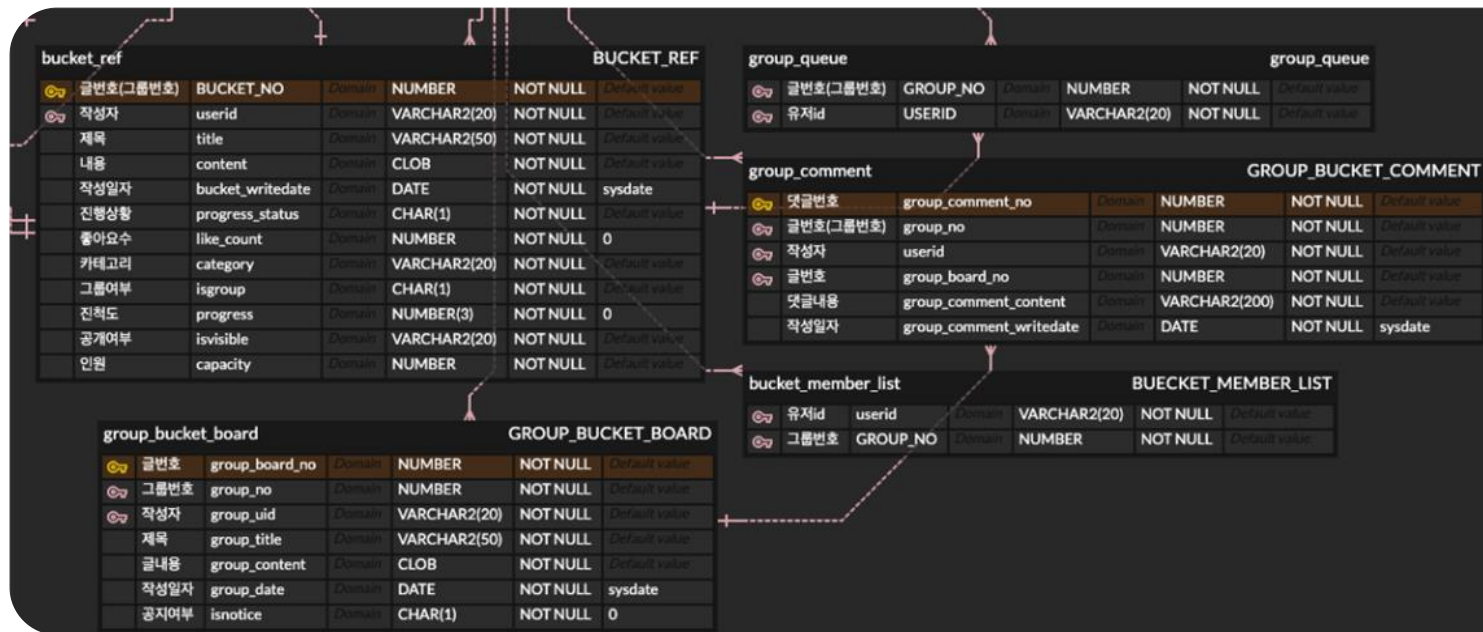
bucket_ref BUCKET_REF

| | | | | | |
|---|---|---|---|---|---|
| 글번호(그룹번호) | BUCKET_NO | Domain | NUMBER | NOT NULL | Default value |
| 작성자 | userid | Domain | VARCHAR2(20) | NOT NULL | Default value |
| 제목 | title | Domain | VARCHAR2(50) | NOT NULL | Default value |
| 내용 | content | Domain | CLOB | NOT NULL | Default value |
| 작성일자 | bucket_writedate | Domain | DATE | NOT NULL | sysdate |
| 진행상황 | progress_status | Domain | CHAR(1) | NOT NULL | Default value |
| 좋아요수 | like_count | Domain | NUMBER | NOT NULL | 0 |
| 카테고리 | category | Domain | VARCHAR2(20) | NOT NULL | Default value |
| 그룹여부 | isgroup | Domain | CHAR(1) | NOT NULL | Default value |
| 진척도 | progress | Domain | NUMBER(3) | NOT NULL | 0 |
| 공개여부 | isvisible | Domain | VARCHAR2(20) | NOT NULL | Default value |
| 인원 | capacity | Domain | NUMBER | NOT NULL | Default value |

group_queue group_queue

| | | | | | |
|---|---|---|---|---|---|
| 글번호(그룹번호) | GROUP_NO | Domain | NUMBER | NOT NULL | Default value |
| 유저id | USERID | Domain | VARCHAR2(20) | NOT NULL | Default value |

group_comment GROUP_BUCKET_COMMENT

| | | | | | |
|---|---|---|---|---|---|
| 댓글번호 | group_comment_no | Domain | NUMBER | NOT NULL | Default value |
| 글번호(그룹번호) | group_no | Domain | NUMBER | NOT NULL | Default value |
| 작성자 | userid | Domain | VARCHAR2(20) | NOT NULL | Default value |
| 글번호 | group_board_no | Domain | NUMBER | NOT NULL | Default value |
| 댓글내용 | group_comment_content | Domain | VARCHAR2(200) | NOT NULL | Default value |
| 작성일자 | group_comment_writedate | Domain | DATE | NOT NULL | sysdate |

bucket_member_list BUECKET_MEMBER_LIST

| | | | | | |
|---|---|---|---|---|---|
| 유저id | userid | Domain | VARCHAR2(20) | NOT NULL | Default value |
| 그룹번호 | GROUP_NO | Domain | NUMBER | NOT NULL | Default value |

group_bucket_board GROUP_BUCKET_BOARD

| | | | | | |
|---|---|---|---|---|---|
| 글번호 | group_board_no | Domain | NUMBER | NOT NULL | Default value |
| 그룹번호 | group_no | Domain | NUMBER | NOT NULL | Default value |
| 작성자 | group_uid | Domain | VARCHAR2(20) | NOT NULL | Default value |
| 제목 | group_title | Domain | VARCHAR2(50) | NOT NULL | Default value |
| 글내용 | group_content | Domain | CLOB | NOT NULL | Default value |
| 작성일자 | group_date | Domain | DATE | NOT NULL | sysdate |
| 공지여부 | isnotice | Domain | CHAR(1) | NOT NULL | 0 |